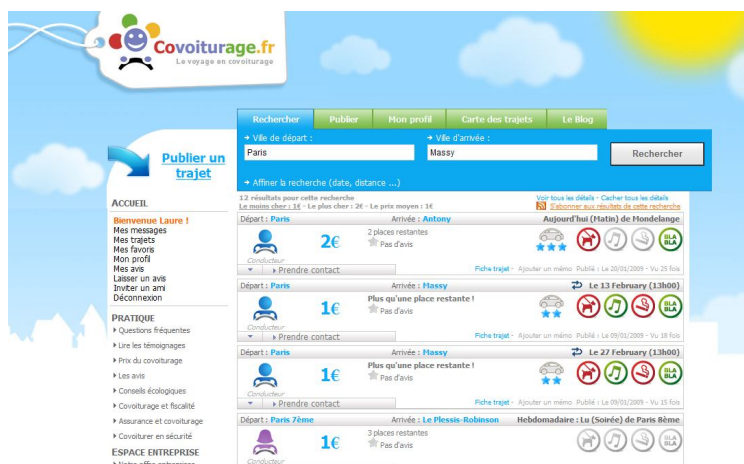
Covoiturage.fr
Le voyage en covoiturage

Rechercher | Publier | Mon profil | Carte des trajets | Le Blog

Publier un trajet

Ville de départ :
Paris
Ville d'arrivée :
Massy
Rechercher

Affiner la recherche (date, distance ...)

12 résultats pour cette recherche
Le moins cher : 1€ - Le plus cher : 2€ - Le prix moyen : 1€
Voir tous les détails - Cacher tous les détails
S'abonner aux résultats de cette recherche

ACCUEIL
Bienvenue Laure !
Mes messages
Mes trajets
Mes favoris
Mon profil
Mes avis
Laisser un avis
Inviter un ami
Déconnexion

PRATIQUE
Questions fréquentes
Lire les témoignages
Prix du covoiturage
Les avis
Conseils écologiques
Covoiturage et fiscalité
Assurance et covoiturage
Covoiturer en sécurité

ESPACE ENTREPRISE

Départ : Paris | Arrivée : Antony | Aujourd'hui (Matin) de Mondelange
Conducteur
2€
2 places restantes
Pas d'avis
BLA BLA
Prendre contact
Fiche trajet - Ajouter un mémo Publié : Le 20/01/2009 - Vu 25 fois

Départ : Paris | Arrivée : Massy | Le 13 February (13h00)
Conducteur
1€
Plus qu'une place restante !
Pas d'avis
BLA BLA
Prendre contact
Fiche trajet - Ajouter un mémo Publié : Le 09/01/2009 - Vu 18 fois

Départ : Paris | Arrivée : Massy | Le 27 February (13h00)
Conducteur
1€
Plus qu'une place restante !
Pas d'avis
BLA BLA
Prendre contact
Fiche trajet - Ajouter un mémo Publié : Le 09/01/2009 - Vu 15 fois

Départ : Paris 7ème | Arrivée : Le Plessis-Robinson | Hebdomadaire : Lu (Soirée) de Paris 8ème
Conducteur
1€
3 places restantes
Pas d'avis
BLA BLA